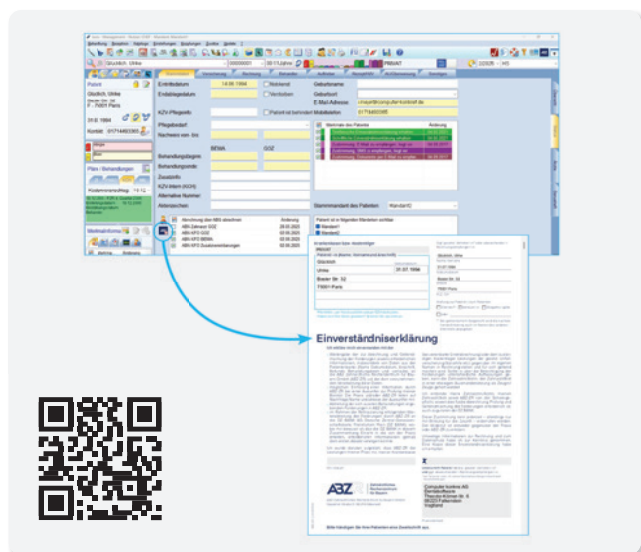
Patient

Glücklich, Ulrike

Erstkontakt

Eintrittsdatum 14.08.1984

Pflegebedarf

Behandlungsbeginn

Behandlungsende

Zusatzinfo

KZV-Intern (KZV)

Alternative Nummer

Geburtsname

Geburtsort

E-Mail-Adresse

Mobiltelefon 01714482085

Stammmandant des Patienten Standard

PRIVAT

Einverständniserklärung

Patient

Glücklich

Ulrike

Bieder Str. 52

75001 Paris

ABZ

Computer konkret AG